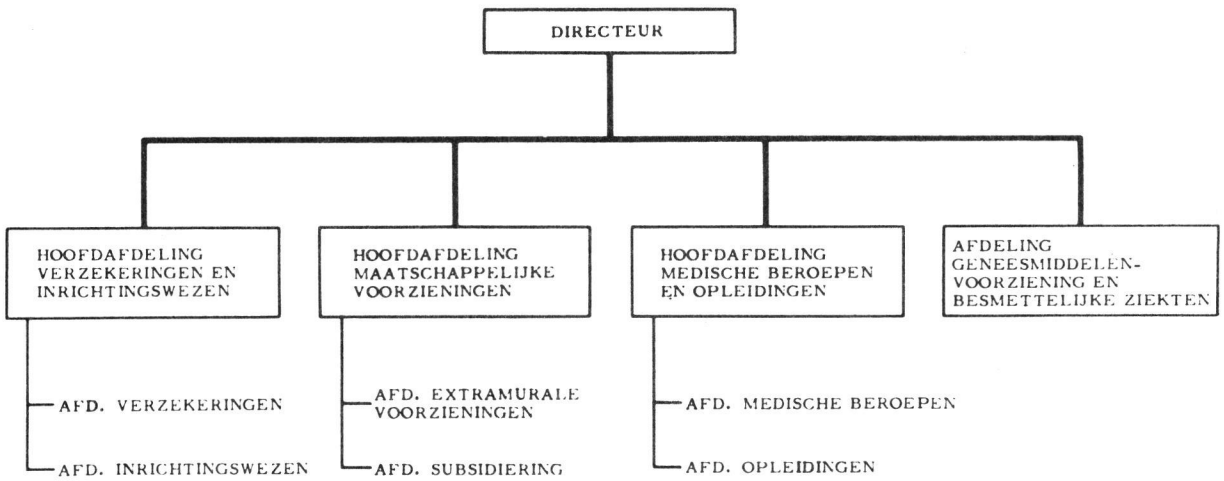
DIRECTEUR

HOOFDAFDELING VERZEKERINGEN EN INRICHTINGSWEZEN

AFD. VERZEKERINGEN

AFD. INRICHTINGSWEZEN

HOOFDAFDELING MAATSCHAPPELIJKE VOORZIENINGEN

AFD. EXTRAMURALE VOORZIENINGEN

AFD. SUBSIDIERING

HOOFDAFDELING MEDISCHE BEROEPEN EN OPLEIDINGEN

AFD. MEDISCHE BEROEPEN

AFD. OPLEIDINGEN

AFDELING GENEESMIDDELENVOORZIENING EN BESMETTELIJKE ZIEKTEN